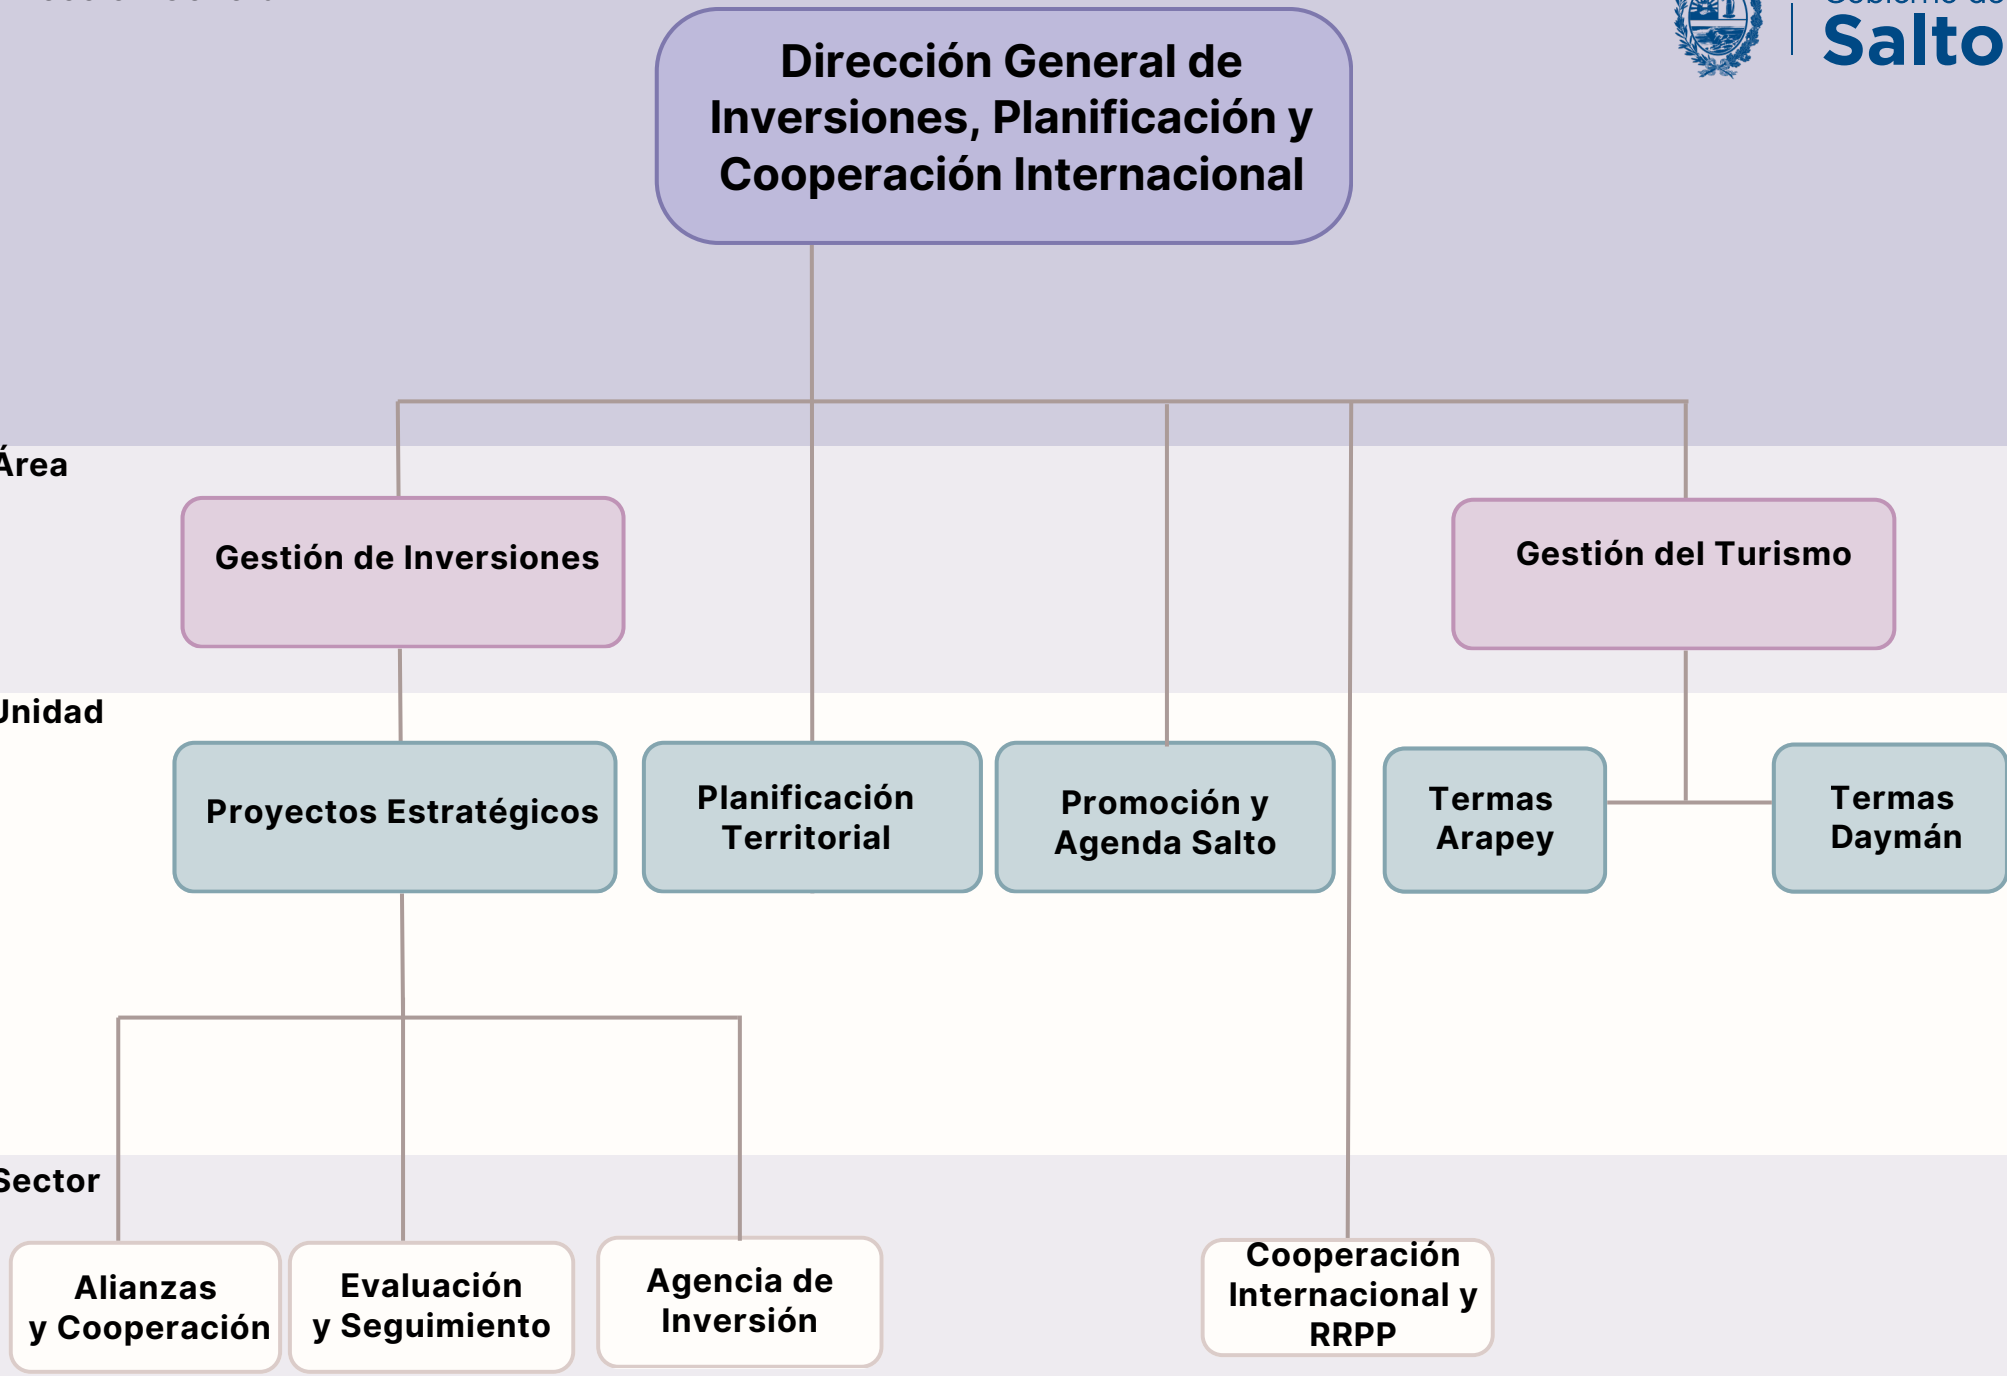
Salto

Dirección General de Inversiones, Planificación y Cooperación Internacional

Área

Gestión de Inversiones

Gestión del Turismo

Unidad

Proyectos Estratégicos

Planificación Territorial

Promoción y Agenda Salto

Termas Arapey

Termas Daymán

Sector

Alianzas y Cooperación

Evaluación y Seguimiento

Agencia de Inversión

Cooperación Internacional y RRPP